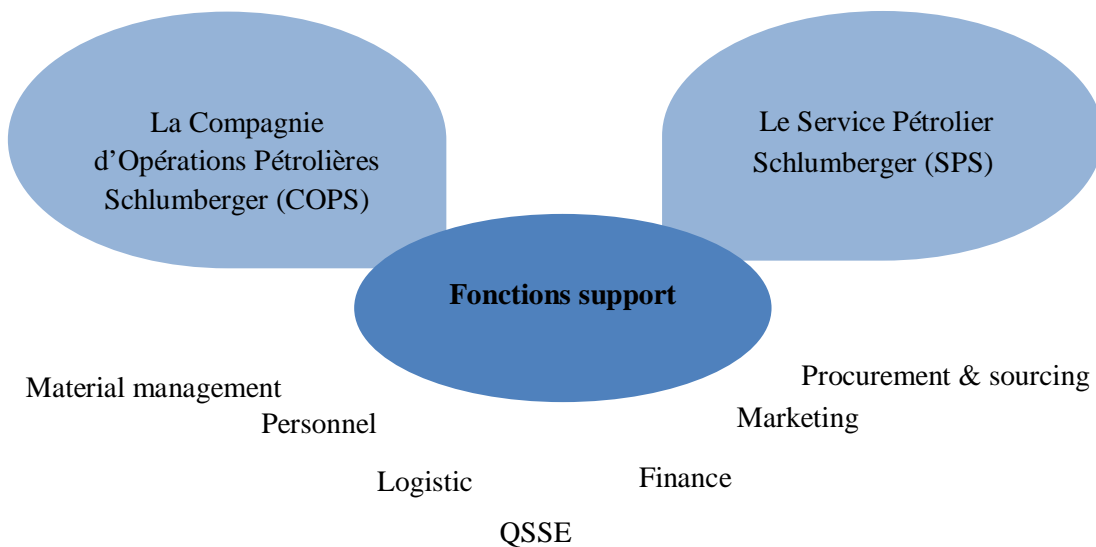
La Compagnie d’Opérations Pétrolières Schlumberger (COPS)

Le Service Pétrolier Schlumberger (SPS)

**Fonctions support**

Material management

Procurement & sourcing

Personnel

Marketing

Logistic

Finance

QSSE